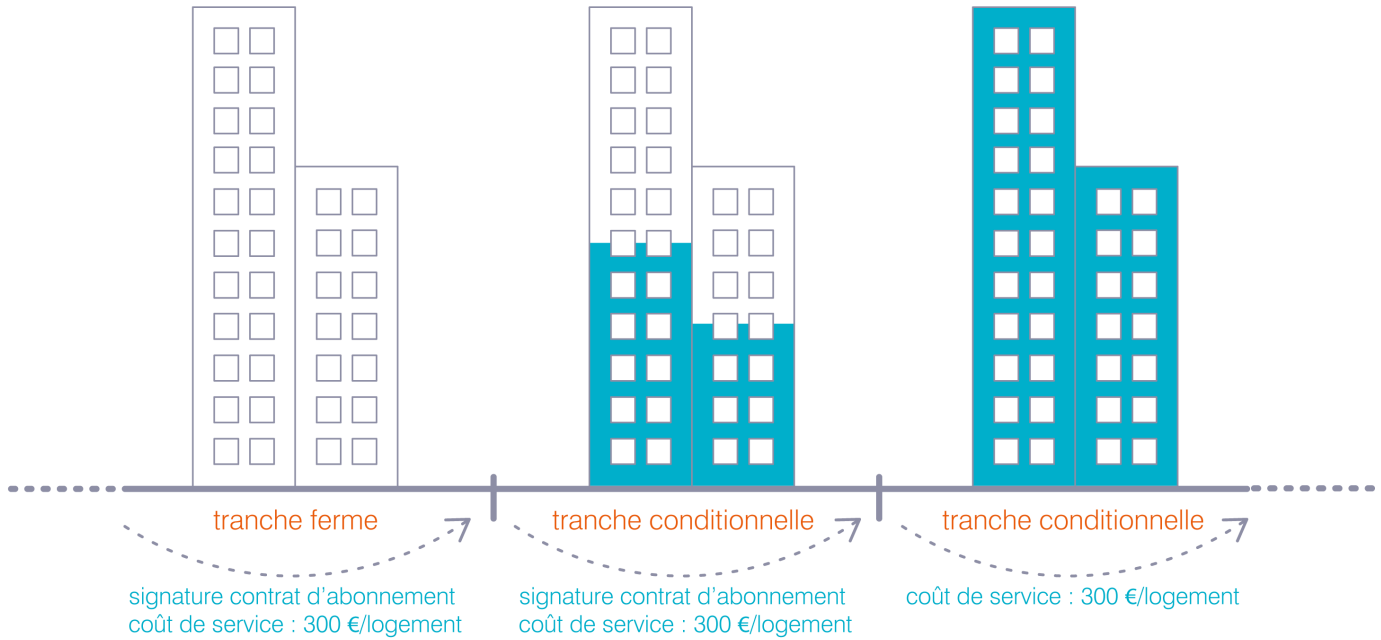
tranche ferme

signature contrat d'abonnement
coût de service : 300 €/logement

tranche conditionnelle

signature contrat d'abonnement
coût de service : 300 €/logement

tranche conditionnelle

coût de service : 300 €/logement